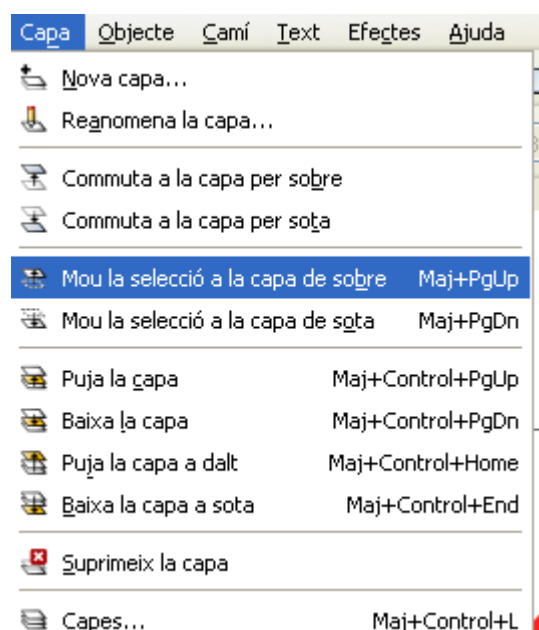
Capa Objecte Camí Text Efectes Ajuda

Nova capa...
Reanomena la capa...

Commuta a la capa per sobre
Commuta a la capa per sota

| | |
|---|---|
| Mou la selecció a la capa de sobre | Maj+PgUp |
| Mou la selecció a la capa de sota | Maj+PgDn |
| Puja la capa | Maj+Control+PgUp |
| Baixa la capa | Maj+Control+PgDn |
| Puja la capa a dalt | Maj+Control+Home |
| Baixa la capa a sota | Maj+Control+End |
| Suprimeix la capa | |
| Capes... | Maj+Control+L |